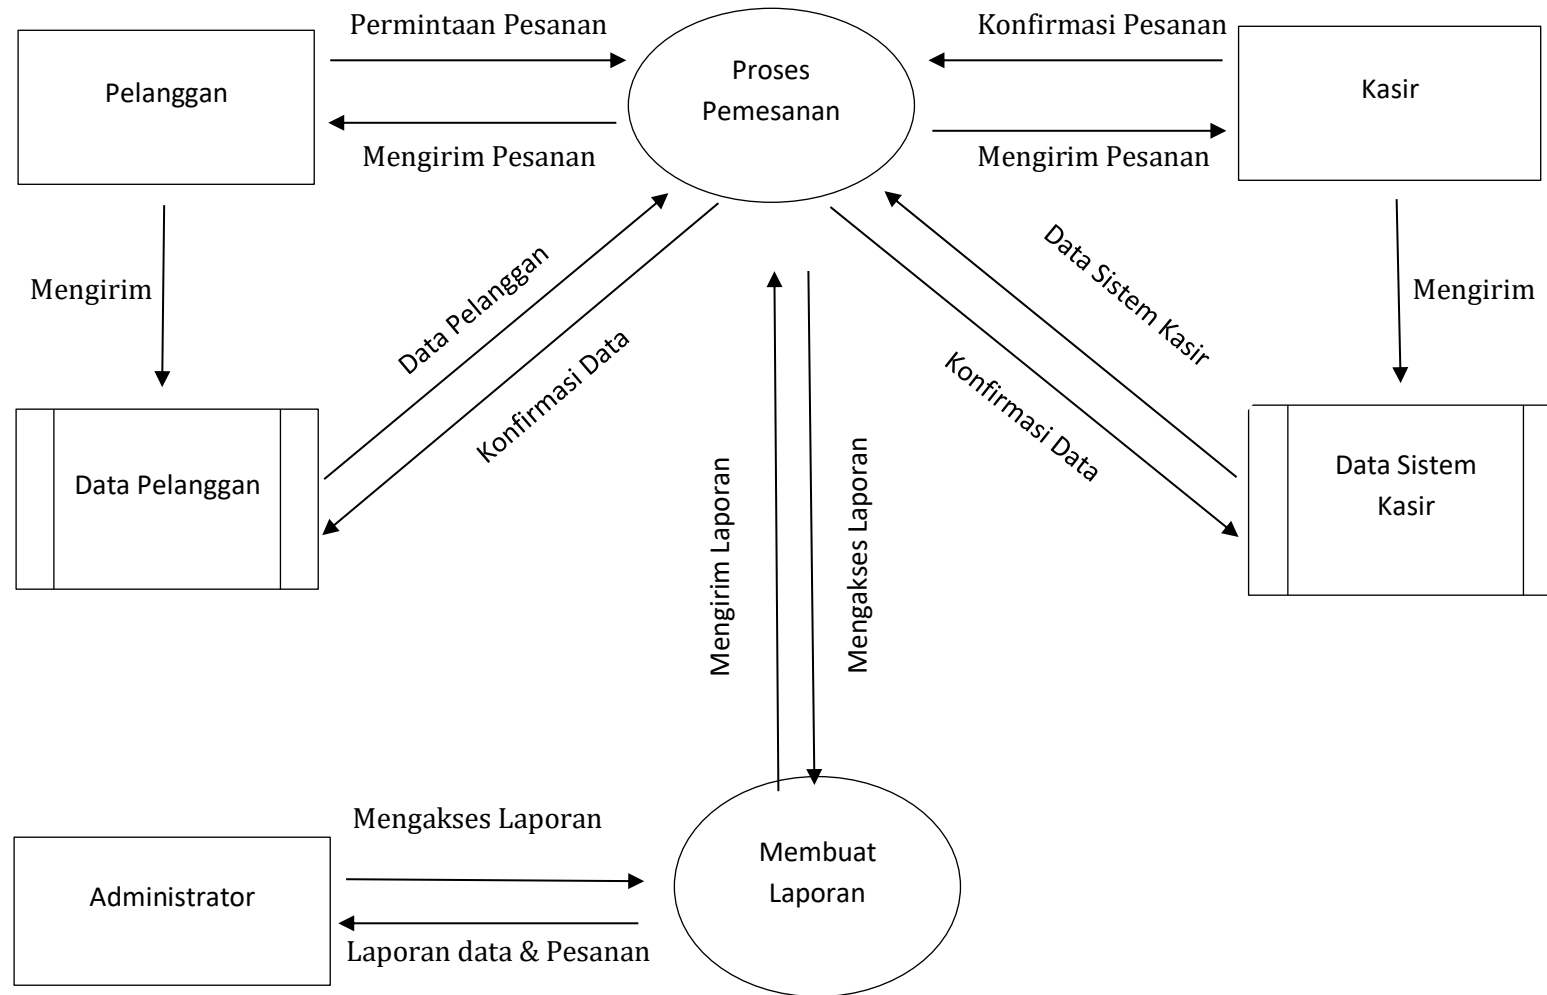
Pelanggan

Permintaan Pesanan

Mengirim Pesanan

Proses Pemesanan

Konfirmasi Pesanan

Mengirim Pesanan

Kasir

Mengirim

Data Pelanggan

Konfirmasi Data

Data Sistem Kasir

Konfirmasi Data

Mengirim

Data Pelanggan

Mengirim Laporan

Mengakses Laporan

Data Sistem Kasir

Mengakses Laporan

Administrator

Laporan data & Pesanan

Membuat Laporan